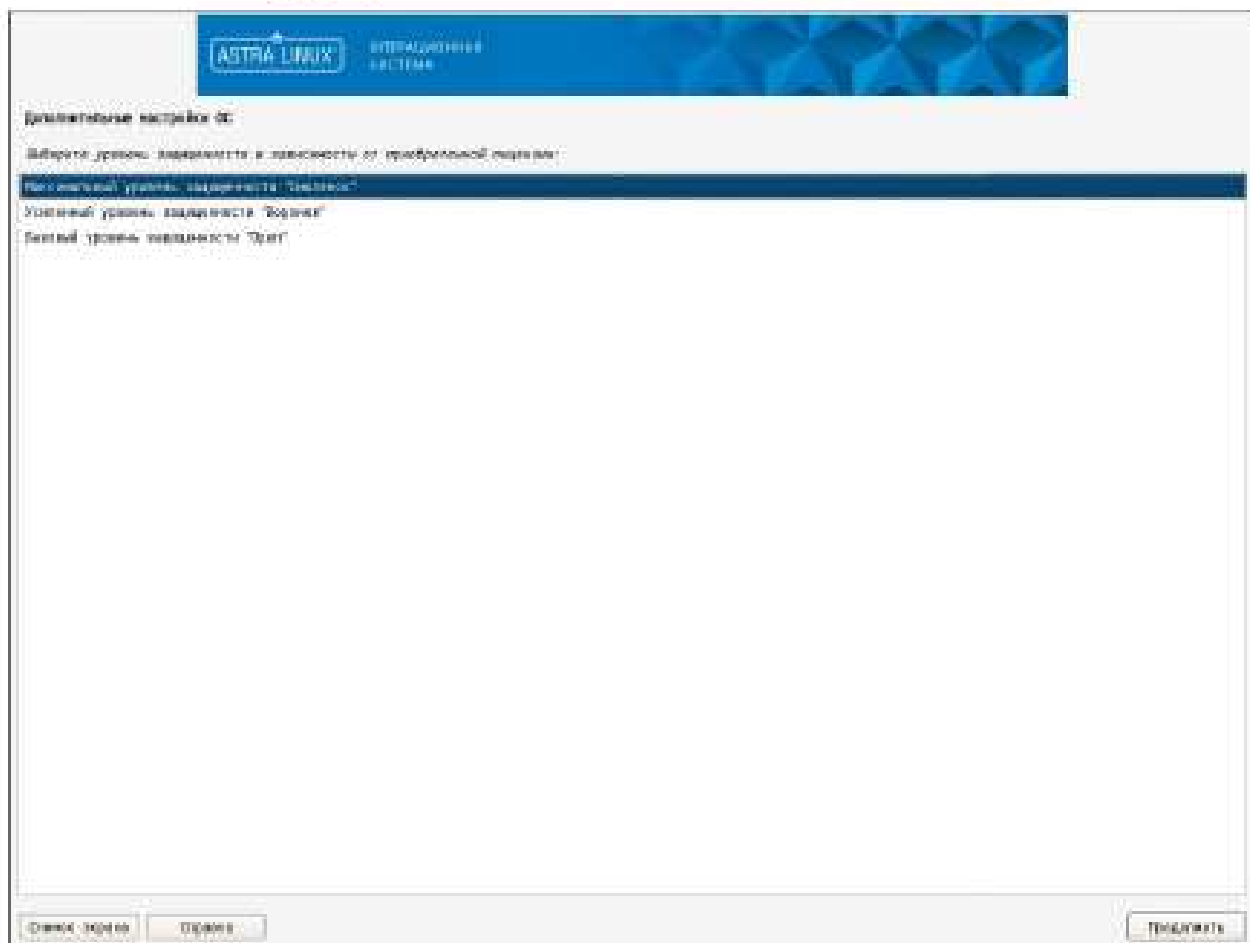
ASTRA LINUX операционная система

Дополнительные настройки ОС

Выберите уровень защищенности в зависимости от приобретенной лицензии:

Максимальный уровень защищенности "Смоленск"

Усиленный уровень защищенности "Воронеж"

Базовый уровень защищенности "Орел"

Снимок экрана

Справка

Продолжить